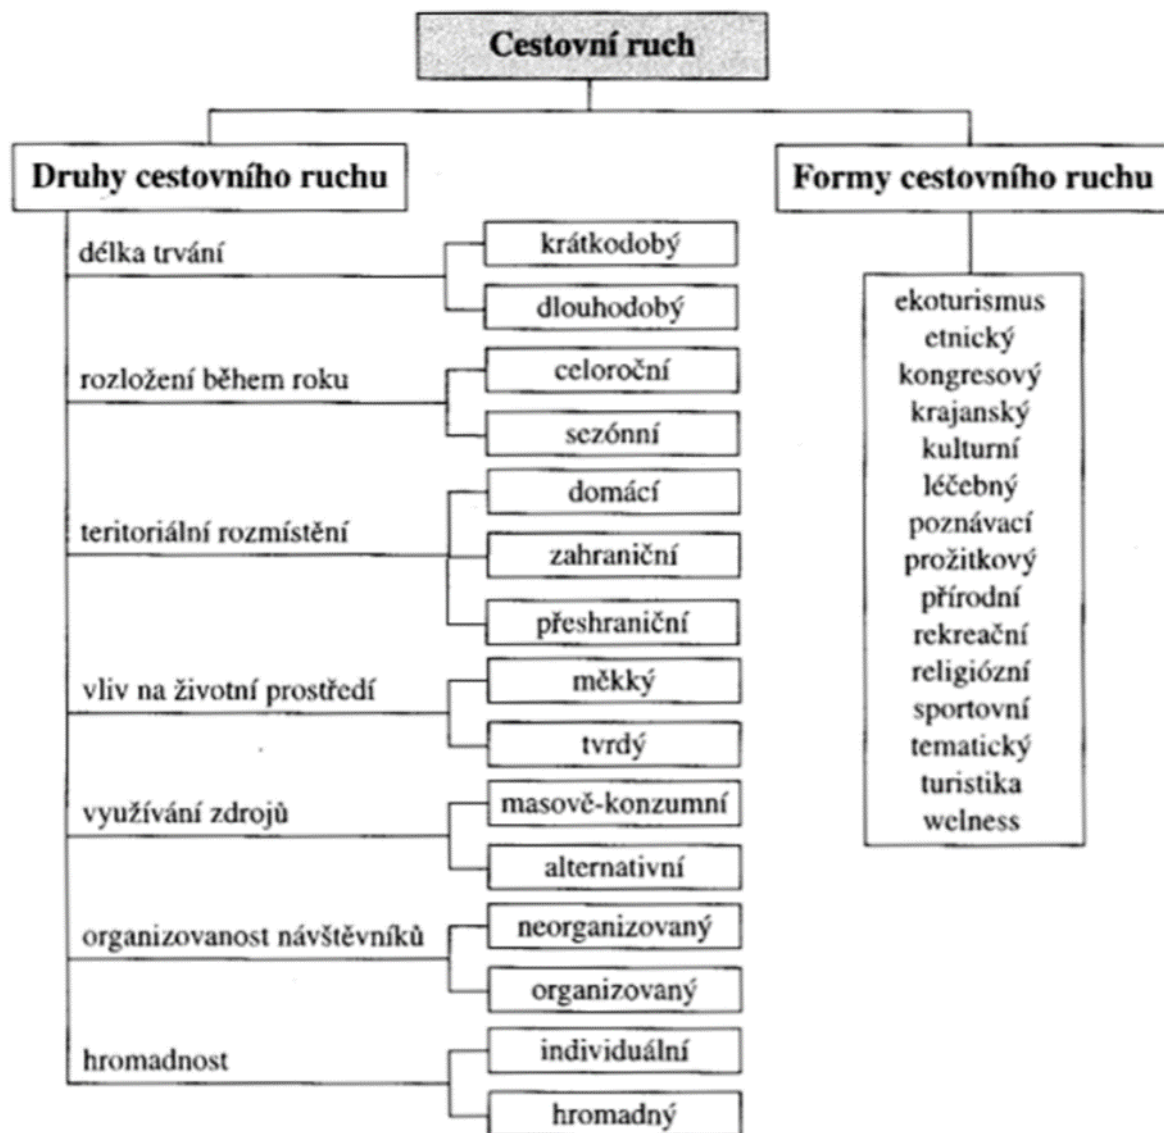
Cestovní ruch

Druhy cestovního ruchu

délka trvání
krátkodobý
dlouhodobý

rozložení během roku
celoroční
sezónní

teritoriální rozmístění
domácí
zahraniční
přeshraniční

vliv na životní prostředí
měkký
tvrdý

využívání zdrojů
masově-konzumní
alternativní

organizovanost návštěvníků
neorganizovaný
organizovaný

hromadnost
individuální
hromadný

Formy cestovního ruchu

ekoturismus
etnický
kongresový
krajanský
kulturní
léčebný
poznávací
prožitkový
přírodní
rekreační
religiózní
sportovní
tematický
turistika
welness